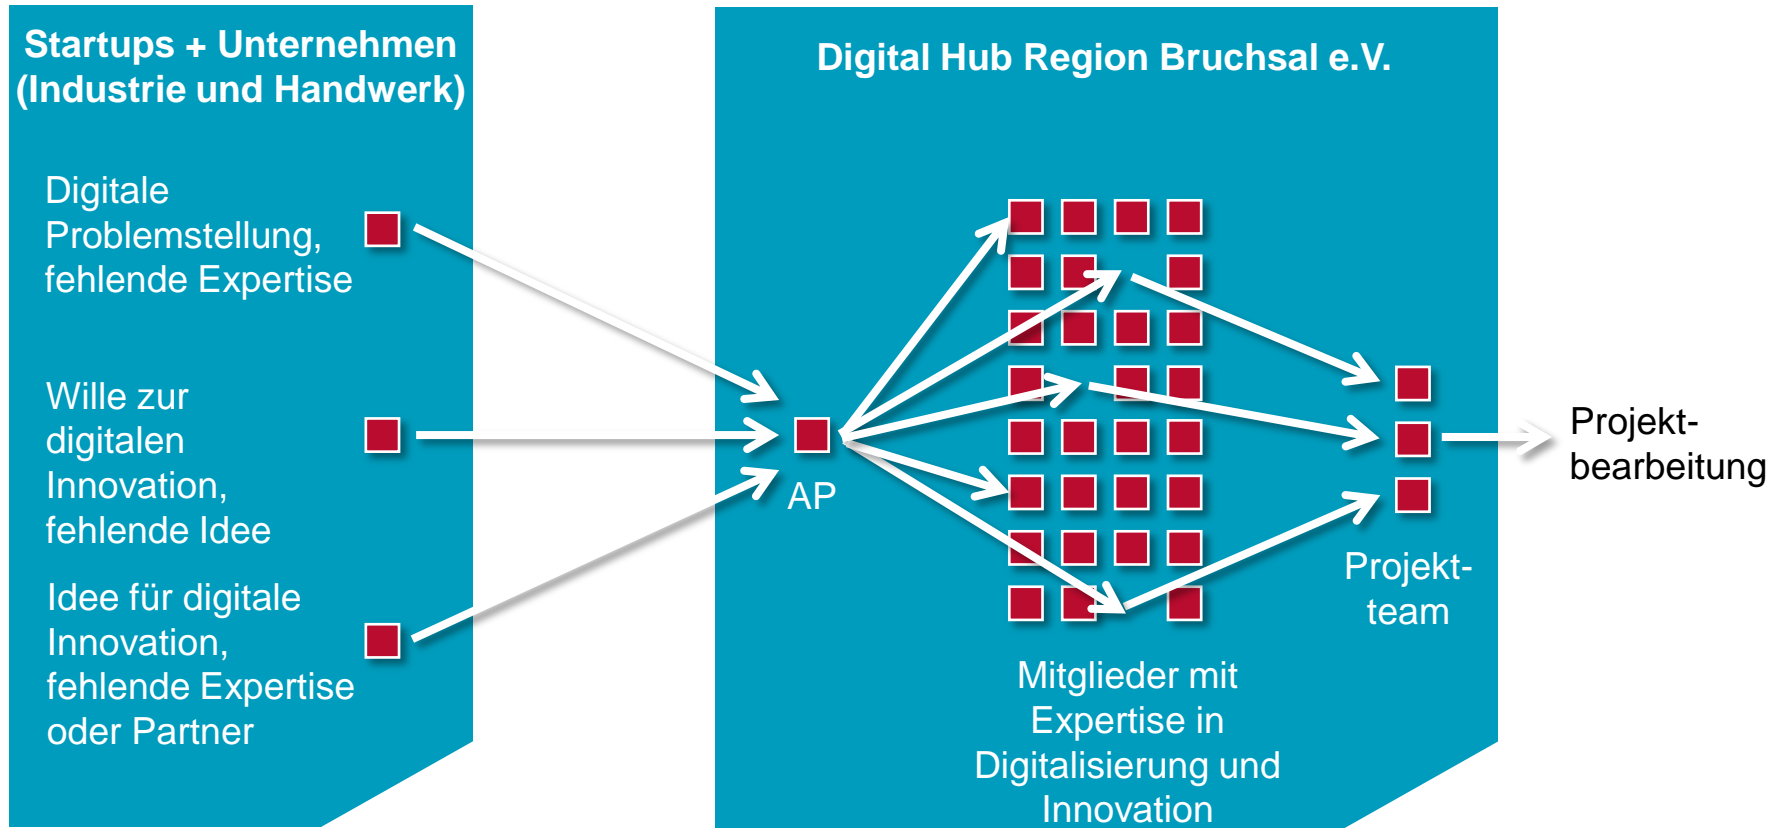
Startups + Unternehmen (Industrie und Handwerk)

Digitale Problemstellung, fehlende Expertise

Wille zur digitalen Innovation, fehlende Idee

Idee für digitale Innovation, fehlende Expertise oder Partner

Digital Hub Region Bruchsal e.V.

AP

Mitglieder mit Expertise in Digitalisierung und Innovation

Projekt-team

Projekt-bearbeitung